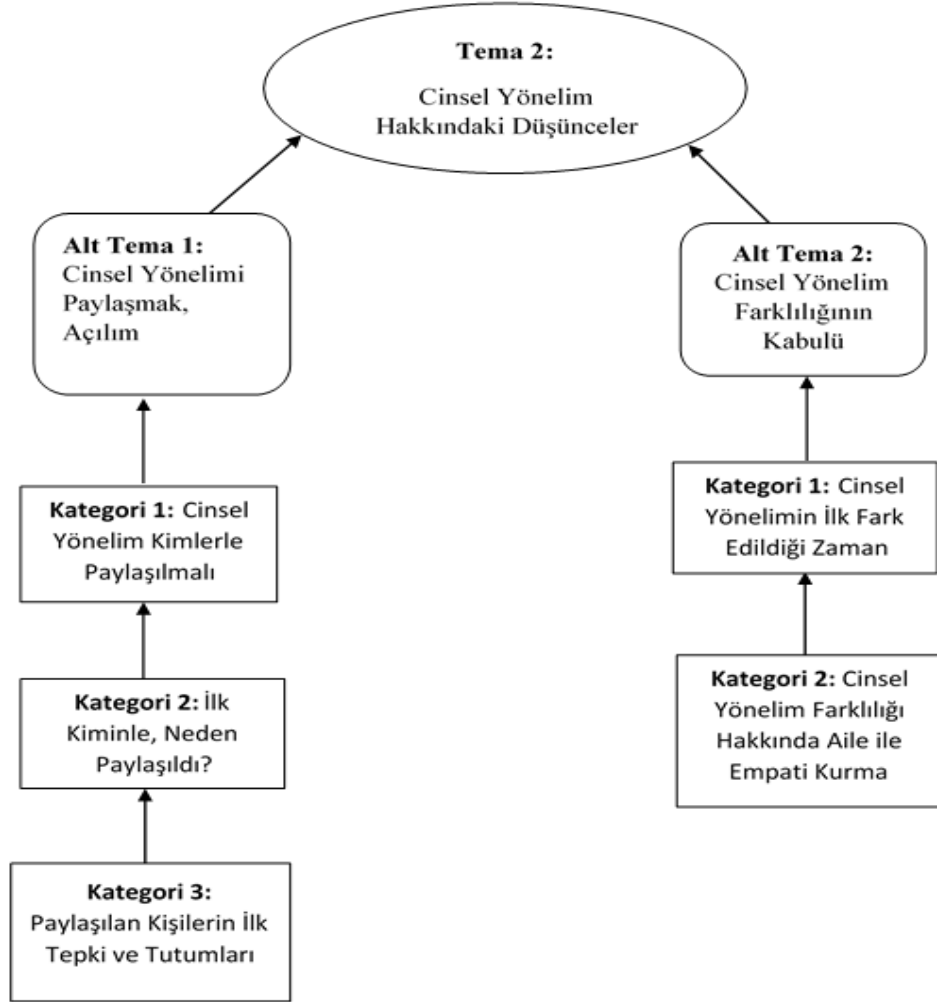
Tema 2:
Cinsel Yönelim Hakkındaki Düşünceler

Alt Tema 1:
Cinsel Yönelimi Paylaşmak, Açılım

Alt Tema 2:
Cinsel Yönelim Farklılığının Kabulü

Kategori 1: Cinsel Yönelim Kimlerle Paylaşılmalı

Kategori 2: İlk Kiminle, Neden Paylaşıldı?

Kategori 3: Paylaşılan Kişilerin İlk Tepki ve Tutumları

Kategori 1: Cinsel Yönelimin İlk Fark Edildiği Zaman

Kategori 2: Cinsel Yönelim Farklılığı Hakkında Aile ile Empati Kurma